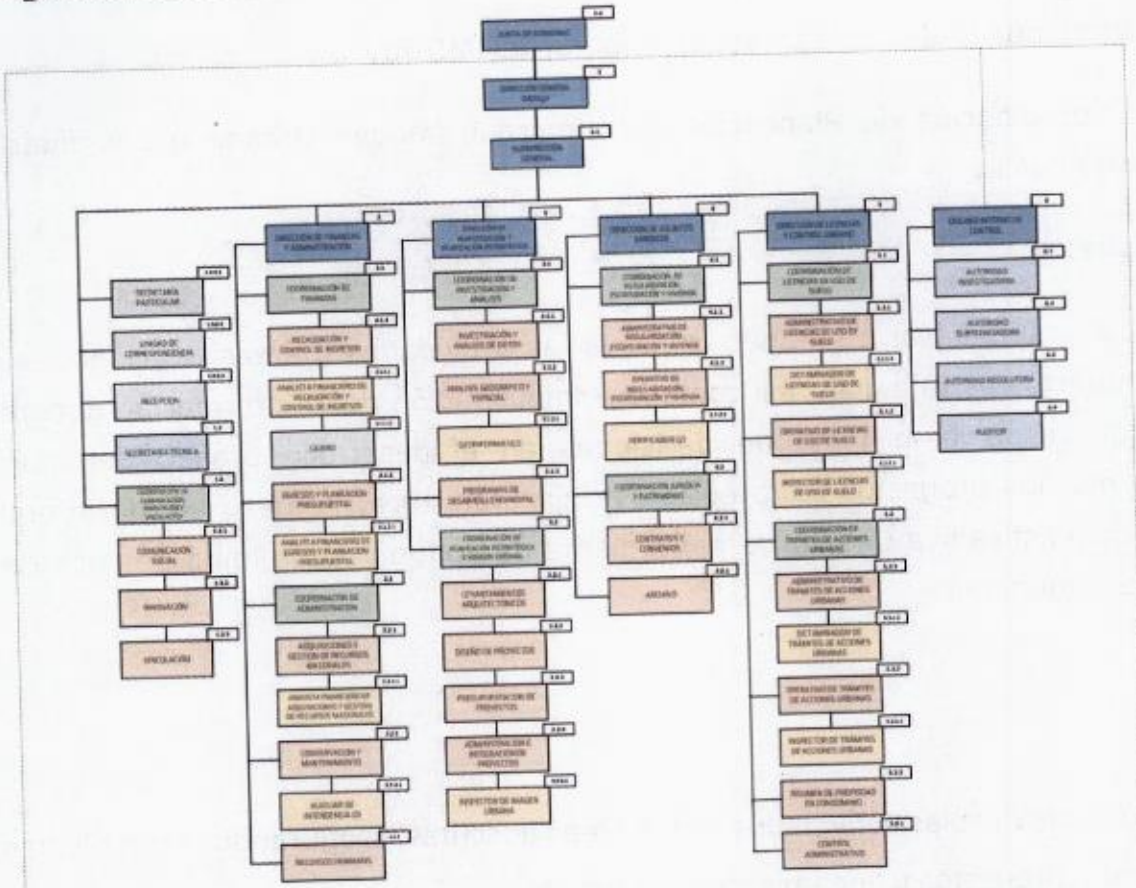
JUNTA DE GOBIERNO

DIRECCIÓN GENERAL

SUBDIRECCIÓN GENERAL

SECRETARÍA PARTICULAR

UNIDAD DE CORRESPONDENCIA

RECEPCIÓN

SECRETARÍA TÉCNICA

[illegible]

COMUNICACIÓN SOCIAL

INNOVACIÓN

VINCULACIÓN

DIRECCIÓN DE FINANZAS Y ADMINISTRACIÓN

COORDINACIÓN DE FINANZAS

RECAUDACIÓN Y CONTROL DE INGRESOS

ANALISTA FINANCIERO DE RECAUDACIÓN Y CONTROL DE INGRESOS

CAJERO

EGRESOS Y PLANEACIÓN PRESUPUESTAL

ANALISTA FINANCIERO DE EGRESOS Y PLANEACIÓN PRESUPUESTAL

COORDINACIÓN DE ADMINISTRACIÓN

ADQUISICIONES Y GESTIÓN DE RECURSOS MATERIALES

ANALISTA FINANCIERO DE ADQUISICIONES Y GESTIÓN DE RECURSOS MATERIALES

CONSERVACIÓN Y MANTENIMIENTO

AUXILIAR DE INTENDENCIA

RECURSOS HUMANOS

DIRECCIÓN DE INVESTIGACIÓN Y PLANEACIÓN ESTRATÉGICA

COORDINACIÓN DE INVESTIGACIÓN Y ANÁLISIS

INVESTIGACIÓN Y ANÁLISIS DE DATOS

ANÁLISIS GEOGRÁFICO Y ESPACIAL

GEOINFORMÁTICO

PROGRAMAS DE DESARROLLO URBANO

COORDINACIÓN DE PLANEACIÓN ESTRATÉGICA Y DISEÑO URBANO

LEVANTAMIENTOS ARQUITECTÓNICOS

DISEÑO DE PROYECTOS

PRESUPUESTACIÓN DE PROYECTOS

ADMINISTRACIÓN E INTEGRACIÓN DE PROYECTOS

INSPECTOR DE IMAGEN URBANA

DIRECCIÓN DE ASUNTOS JURÍDICOS

COORDINACIÓN DE REGULARIZACIÓN, ESCRITURACIÓN Y VIVIENDA

ADMINISTRATIVO DE REGULARIZACIÓN, ESCRITURACIÓN Y VIVIENDA

OPERATIVO DE REGULARIZACIÓN, ESCRITURACIÓN Y VIVIENDA

VERIFICADOR

COORDINACIÓN JURÍDICA Y CONTENCIOSA

CONTRATOS Y CONVENIOS

ARCHIVO

DIRECCIÓN DE LICENCIAS Y CONTROL URBANO

COORDINACIÓN DE LICENCIAS DE USO DE SUELO

ADMINISTRATIVO DE LICENCIAS DE USO DE SUELO

DICTAMINADOR DE LICENCIAS DE USO DE SUELO

OPERATIVO DE LICENCIAS DE USO DE SUELO

INSPECTOR DE LICENCIAS DE USO DE SUELO

COORDINACIÓN DE TRÁMITES DE ACCIONES URBANAS

ADMINISTRATIVO DE TRÁMITES DE ACCIONES URBANAS

DICTAMINADOR DE TRÁMITES DE ACCIONES URBANAS

OPERATIVO DE TRÁMITES DE ACCIONES URBANAS

INSPECTOR DE TRÁMITES DE ACCIONES URBANAS

RÉGIMEN DE PROPIEDAD EN CONDOMINIO

CONTROL ADMINISTRATIVO

ÓRGANO INTERNO DE CONTROL

AUTORIDAD INVESTIGADORA

AUTORIDAD SUBSTANCIADORA

AUTORIDAD RESOLUTORA

AUDITOR